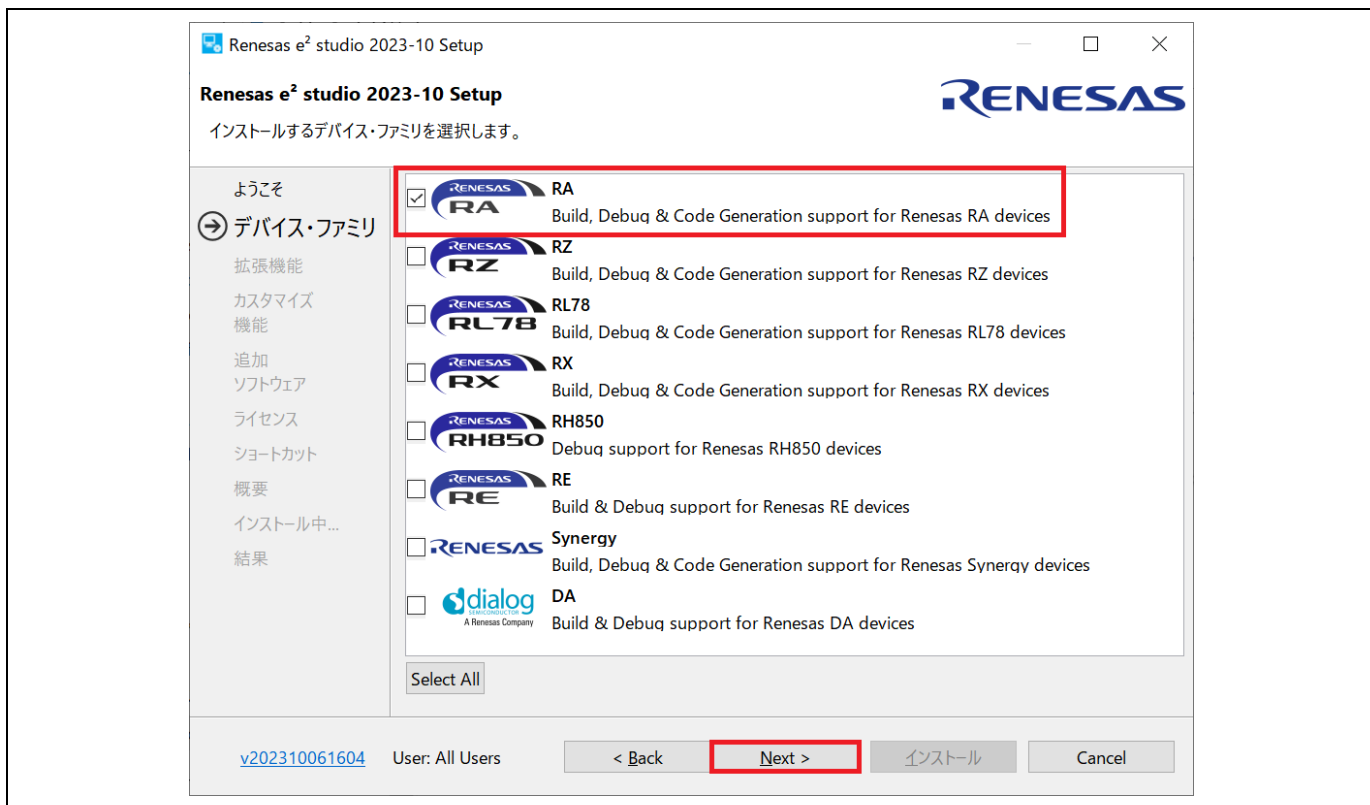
Renesas e² studio 2023-10 Setup

Renesas e² studio 2023-10 Setup
RENESAS
インストールするデバイス・ファミリを選択します。

ようこそ
デバイス・ファミリ
拡張機能
カスタマイズ機能
追加ソフトウェア
ライセンス
ショートカット
概要
インストール中...
結果

RENESAS RA
RA
Build, Debug & Code Generation support for Renesas RA devices

RENESAS RZ
RZ
Build, Debug & Code Generation support for Renesas RZ devices

RENESAS RL78
RL78
Build, Debug & Code Generation support for Renesas RL78 devices

RENESAS RX
RX
Build, Debug & Code Generation support for Renesas RX devices

RENESAS RH850
RH850
Debug support for Renesas RH850 devices

RENESAS RE
RE
Build & Debug support for Renesas RE devices

RENESAS
Synergy
Build, Debug & Code Generation support for Renesas Synergy devices

dialog SEMICONDUCTOR A Renesas Company
DA
Build & Debug support for Renesas DA devices

Select All

v202310061604 User: All Users < Back Next > インストール Cancel